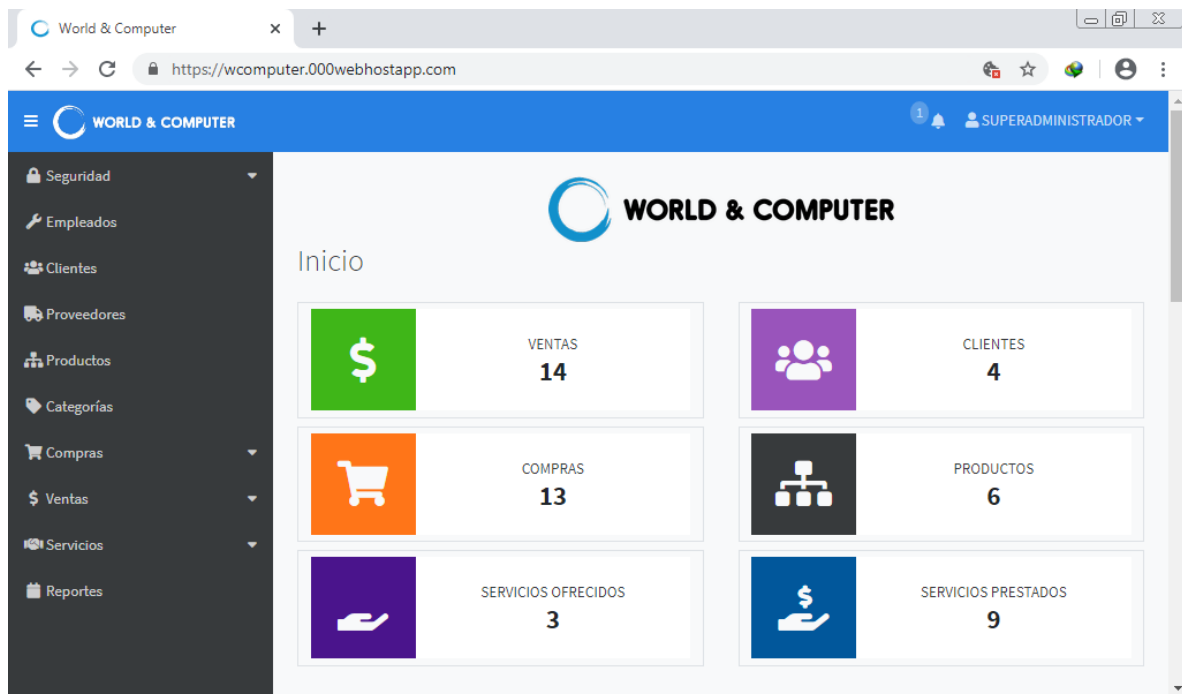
World & Computer
https://wcomputer.000webhostapp.com

WORLD & COMPUTER
1
SUPERADMINISTRADOR

Seguridad
Empleados
Clientes
Proveedores
Productos
Categorías
Compras
$ Ventas
Servicios
Reportes

WORLD & COMPUTER

Inicio

$
VENTAS
14

CLIENTES
4

COMPRAS
13

PRODUCTOS
6

SERVICIOS OFRECIDOS
3

$
SERVICIOS PRESTADOS
9